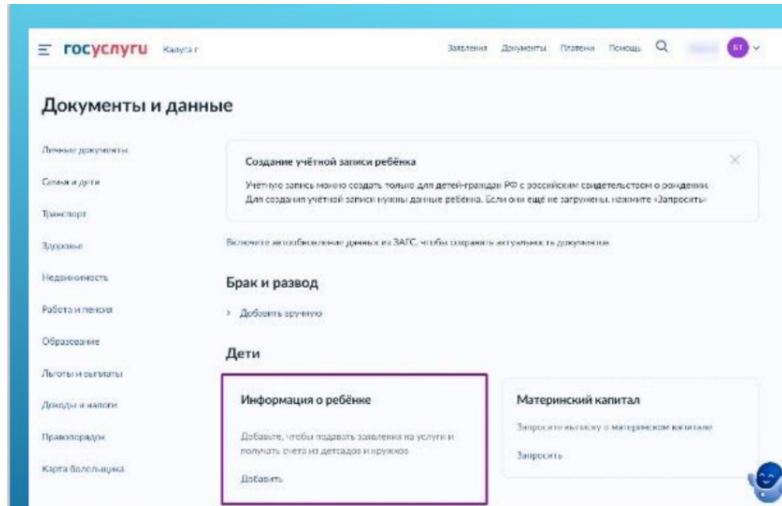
госуслуги Калуга г

Заявления Документы Платежи Помощь

БТ

Документы и данные

Личные документы

Семья и дети

Транспорт

Здоровье

Недвижимость

Работа и пенсия

Образование

Льготы и выплаты

Доходы и налоги

Правопорядок

Карта болельщика

Создание учётной записи ребёнка

Учётную запись можно создать только для детей-граждан РФ с российским свидетельством о рождении. Для создания учётной записи нужны данные ребёнка. Если они ещё не загружены, нажмите «Запросить»

Включите автообновление данных из ЗАГС, чтобы сохранять актуальность документов

Брак и развод

› Добавить вручную

Дети

Информация о ребёнке

Добавьте, чтобы подавать заявления на услуги и получать счета из детсадов и кружков

Добавить

Материнский капитал

Запросите выписку о материнском капитале

Запросить